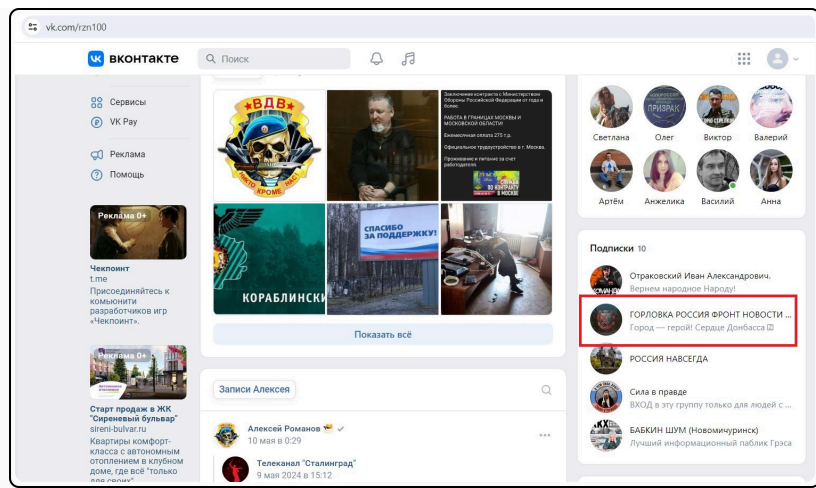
vk.com/rzn100

ВКОНТАКТЕ

Поиск

Сервисы
VK Pay

Реклама
Помощь

Реклама 0+

Чеклоинт
t.me
Присоединяйтесь к комьюнити разработчиков игр «Чеклоинт».

Реклама 0+

Старт продаж в ЖК "Сиреневый бульвар"
sireni-bulvar.ru
Квартиры комфорт-класса с автономным отоплением в клубном доме, где всё "только для своих"

ВДВ
НИКТО КРОМЕ НАС

Заключение контракта с Министерством Обороны Российской Федерации от года и более.
РАБОТА В ГРАНИЦАХ МОСКВЫ И МОСКОВСКОЙ ОБЛАСТИ
Единовременная выплата 275 т.р.
Официальное трудоустройство в г. Москва.
Проживание и питание за счет работодателя.
ВО КОНТРАКТУ В МОСКВЕ

КОРАБЛИНСКИ

СПАСИБО ЗА ПОДДЕРЖКУ!

Показать всё

Записи Алексея

Алексей Романов
10 мая в 0:29

Телеканал "Сталинград"
9 мая 2024 в 15:12

Светлана
Олег
Виктор
Валерий
Артём
Анжелика
Василий
Анна

ПРИЗРАК

Подписки 10

Отраковский Иван Александрович.
Вернем народное Народу!

ГОРЛОВКА РОССИЯ ФРОНТ НОВОСТИ ...
Город — герой! Сердце Донбасса

РОССИЯ НАВСЕГДА

Сила в правде
ВХОД в эту группу только для людей с ...

БАБКИН ШУМ (Новомичуринск)
Лучший информационный паблик Грэса